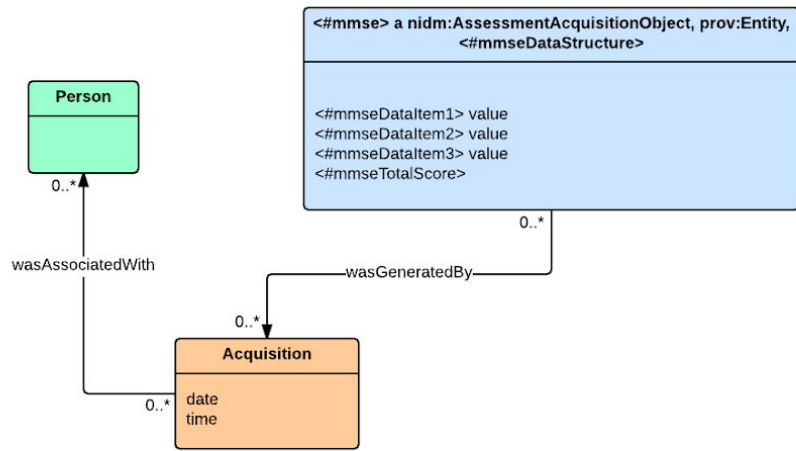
<#mmse> a nidm:AssessmentAcquisitionObject, prov:Entity, <#mmseDataStructure>

<#mmseDataItem1> value
<#mmseDataItem2> value
<#mmseDataItem3> value
<#mmseTotalScore>

Person

0..*

wasAssociatedWith

0..*

wasGeneratedBy

0..*

Acquisition

0..*

date
time